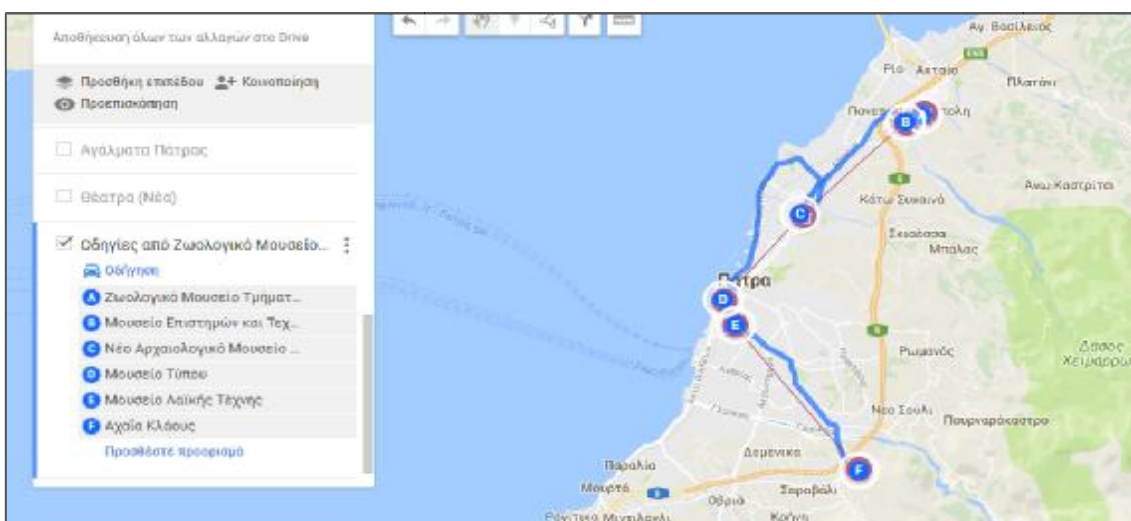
Αποθήκευση όλων των αλλαγών στο Drive

Προσθήκη επιπέδου Κοινοποίηση
Προεπισκόπηση

Αγάλματα Πάτρας

Θέατρα (Νέα)

Οδηγίες από Ζωολογικό Μουσείο...
Οδήγηση
A Ζωολογικό Μουσείο Τμήματ...
B Μουσείο Επιστημών και Τεχ...
C Νέο Αρχαιολογικό Μουσείο ...
D Μουσείο Τύπου
E Μουσείο Λαϊκής Τέχνης
F Αχαΐα Κλάους
Προσθέστε προορισμό

Αγ. Βασίλειος
Ρίο Ακταίο
Πλατάνι
Πανεπιστημιούπολη
Άνω Καστρίτσι
Κάτω Συχαινά
Συχαινά
Μπάλας
Πάτρα
Ρωμανός
Δάσος Χειμάρρου
Νέα Σούλι
Πουρναρόκαστρο
Δεμένικα
Παραλία
Μουρτά
Σαραβάλι
Οβρυά
Ροΐτικα Μινταλέκι
Κρύα
A
B
C
D
E
F